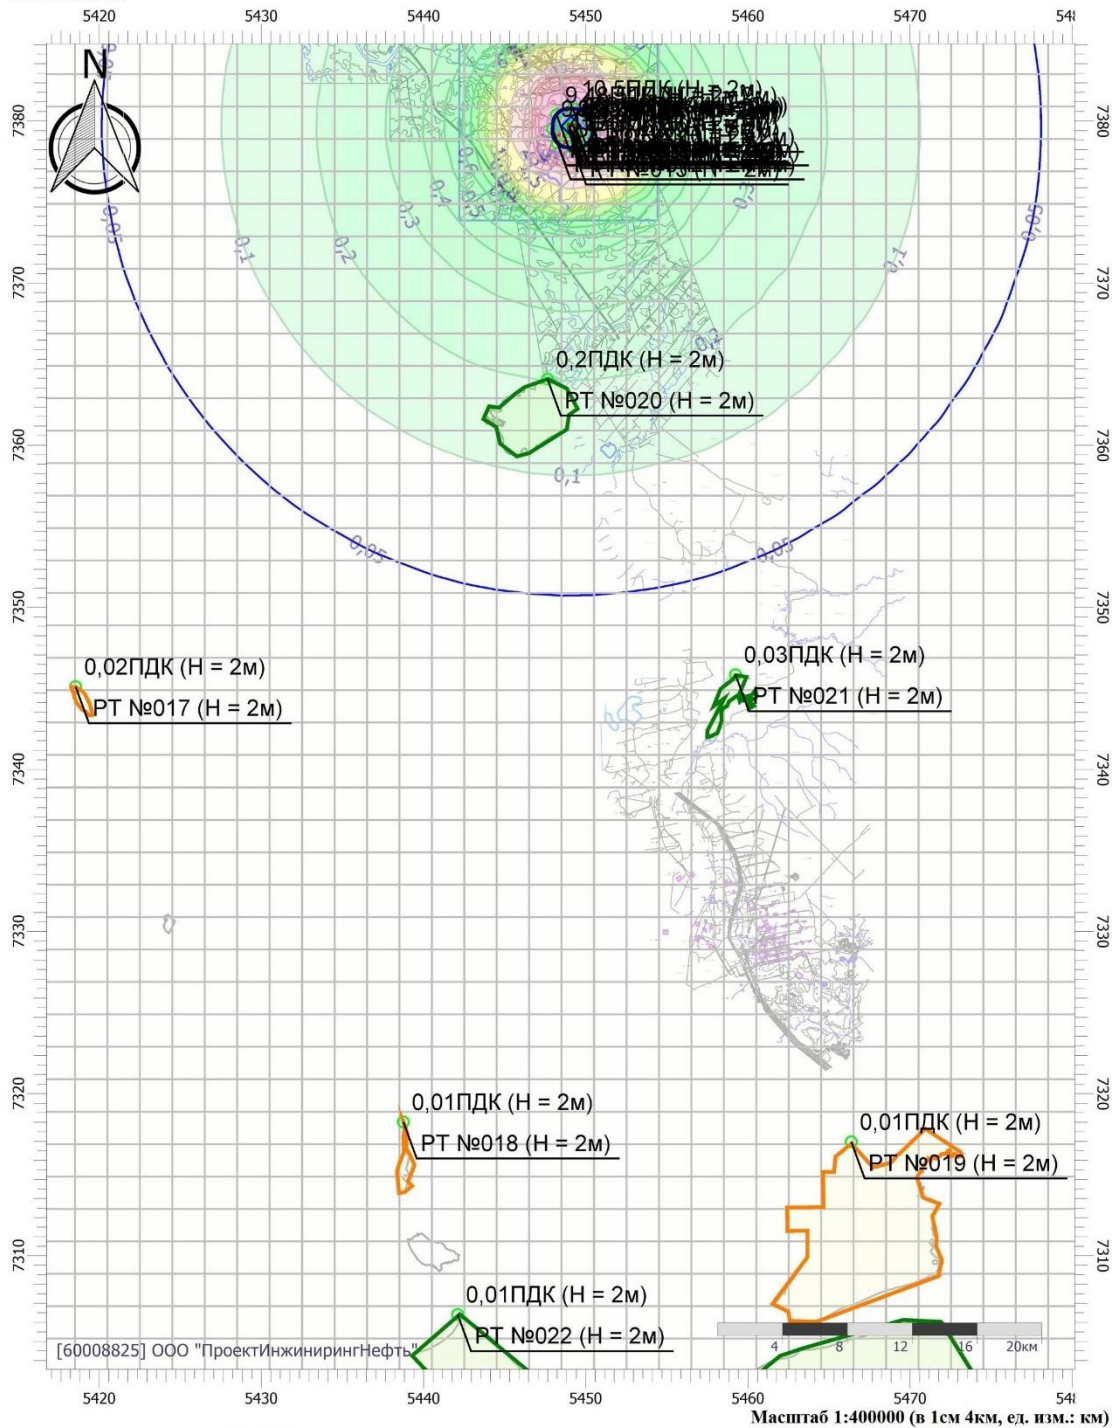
5420 5430 5440 5450 5460 5470 54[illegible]

N

7380 7370 7360 7350 7340 7330 7320 7310

0,05 0,1 0,2 0,3 0,4 0,5 0,6 0,3 0,1 0,05 0,2 0,1 0,05 0,05

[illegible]ПДК (Н = 2м)

0,2ПДК (Н = 2м)
РТ №020 (Н = 2м)

0,02ПДК (Н = 2м)
РТ №017 (Н = 2м)

0,03ПДК (Н = 2м)
РТ №021 (Н = 2м)

0,01ПДК (Н = 2м)
РТ №018 (Н = 2м)

0,01ПДК (Н = 2м)
РТ №019 (Н = 2м)

0,01ПДК (Н = 2м)
РТ №022 (Н = 2м)

[60008825] ООО "ПроектИнжинирингНефть"

4 8 12 16 20км

5420 5430 5440 5450 5460 5470 54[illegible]

Масштаб 1:400000 (в 1см 4км, ед. изм.: км)